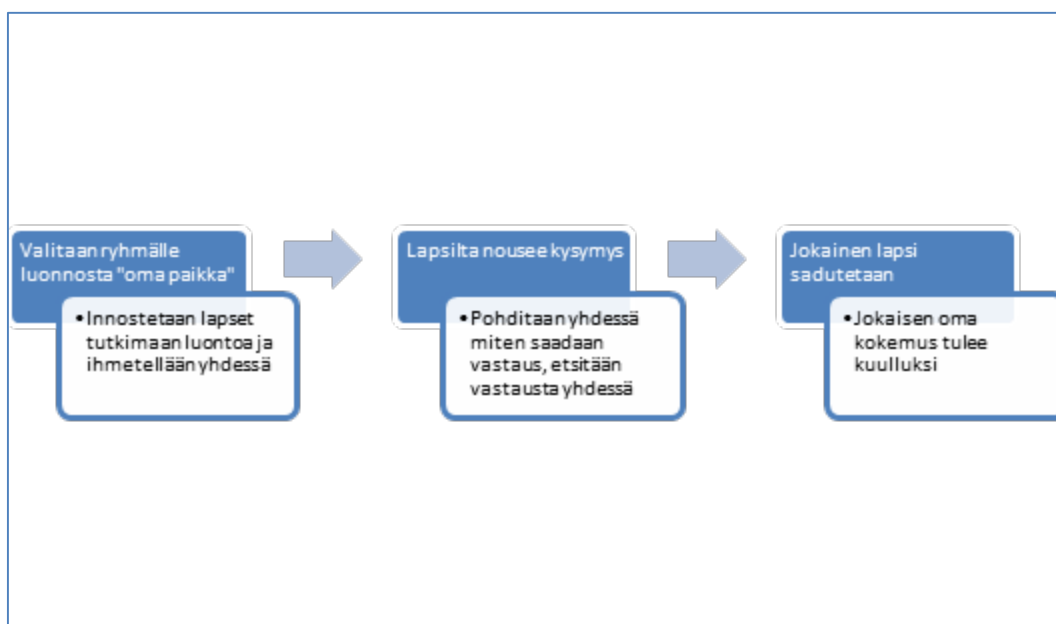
Valitaan ryhmälle luonnosta "oma paikka"

• Innostetaan lapset tutkimaan luontoa ja ihmetellään yhdessä

Lapsilta nousee kysymys

• Pohditaan yhdessä miten saadaan vastaus, etsitään vastausta yhdessä

Jokainen lapsi sadutetaan

• Jokaisen oma kokemus tulee kuulluksi